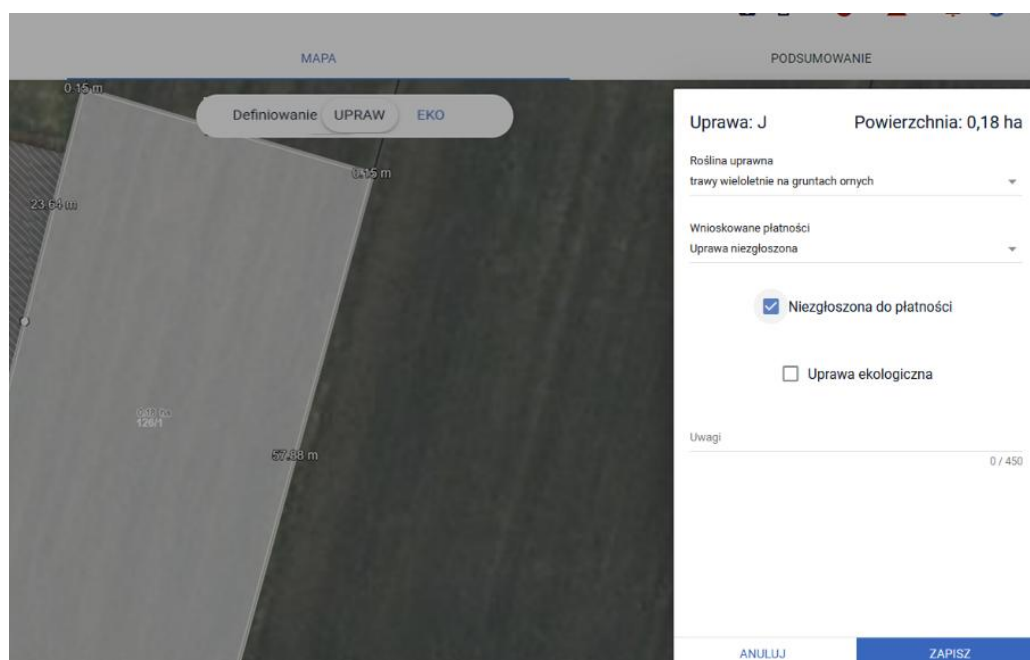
MAPA

PODSUMOWANIE

0.15 m

Definiowanie UPRAW EKO

0.15 m

23.64 m

0.18 ha
126/1

57.88 m

Uprawa: J

Powierzchnia: 0,18 ha

Roślina uprawna
trawy wieloletnie na gruntach ornych

Wnioskowane płatności
Uprawa niezgłoszona

Niezgłoszona do płatności

Uprawa ekologiczna

Uwagi

0 / 450

ANULUJ

ZAPISZ